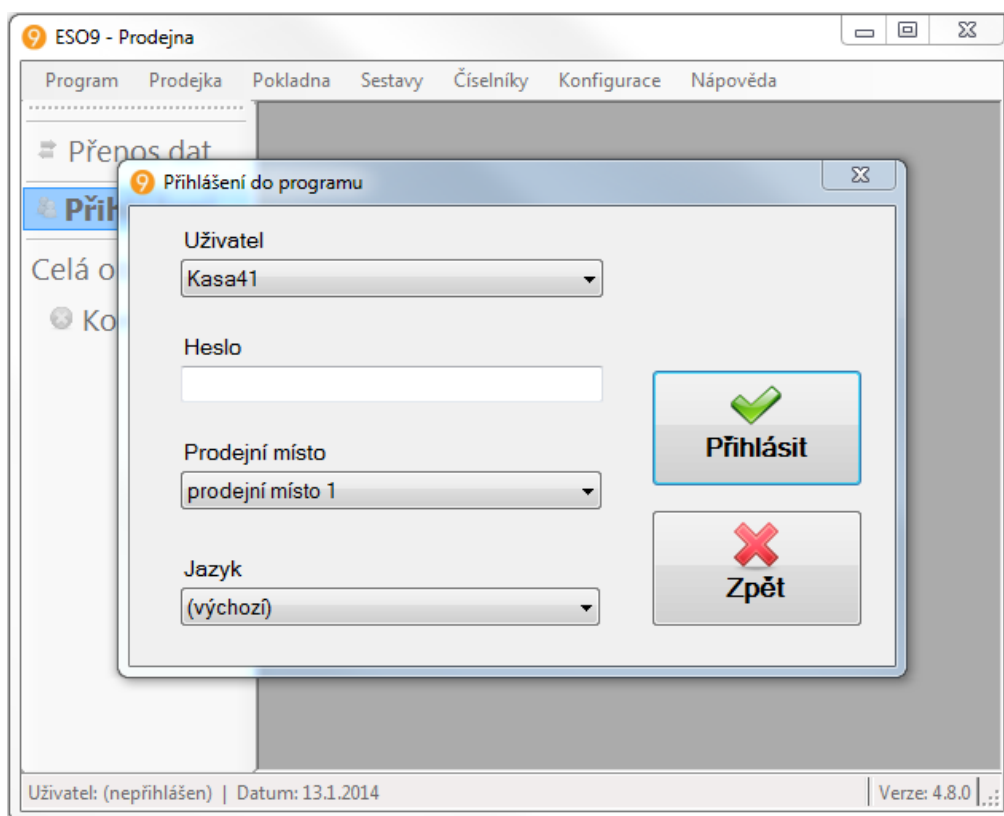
ESO9 - Prodejna

Program Prodejka Pokladna Sestavy Číselníky Konfigurace Nápověda

Přenos dat

Přih

Celá o

Ko

Přihlášení do programu

Uživatel

Kasa41

Heslo

Prodejní místo

prodejní místo 1

Jazyk

(výchozí)

Přihlásit

Zpět

Uživatel: (nepřihlášen) | Datum: 13.1.2014

Verze: 4.8.0